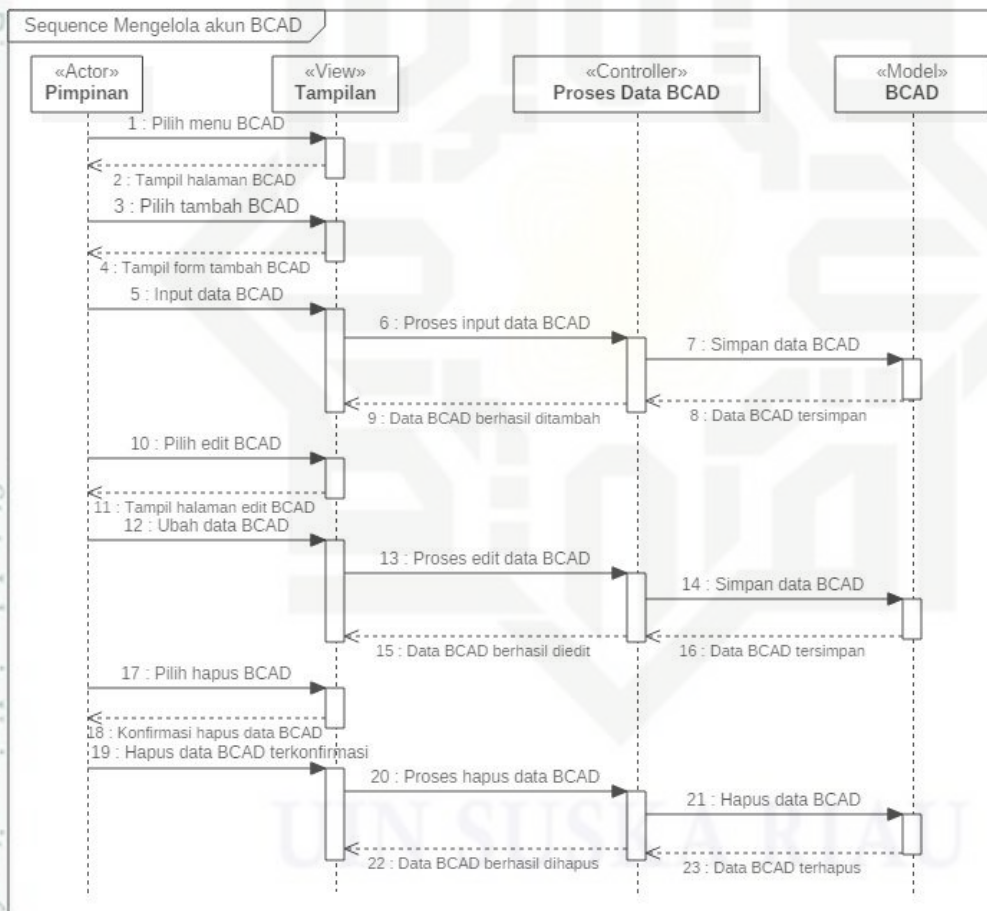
Sequence Mengelola akun BCAD

«Actor»
Pimpinan

«View»
Tampilan

«Controller»
Proses Data BCAD

«Model»
BCAD

1 : Pilih menu BCAD
2 : Tampil halaman BCAD
3 : Pilih tambah BCAD
4 : Tampil form tambah BCAD
5 : Input data BCAD
6 : Proses input data BCAD
7 : Simpan data BCAD
8 : Data BCAD tersimpan
9 : Data BCAD berhasil ditambah
10 : Pilih edit BCAD
11 : Tampil halaman edit BCAD
12 : Ubah data BCAD
13 : Proses edit data BCAD
14 : Simpan data BCAD
15 : Data BCAD berhasil diedit
16 : Data BCAD tersimpan
17 : Pilih hapus BCAD
18 : Konfirmasi hapus data BCAD
19 : Hapus data BCAD terkonfirmasi
20 : Proses hapus data BCAD
21 : Hapus data BCAD
22 : Data BCAD berhasil dihapus
23 : Data BCAD terhapus

UIN SUSKA RIAU